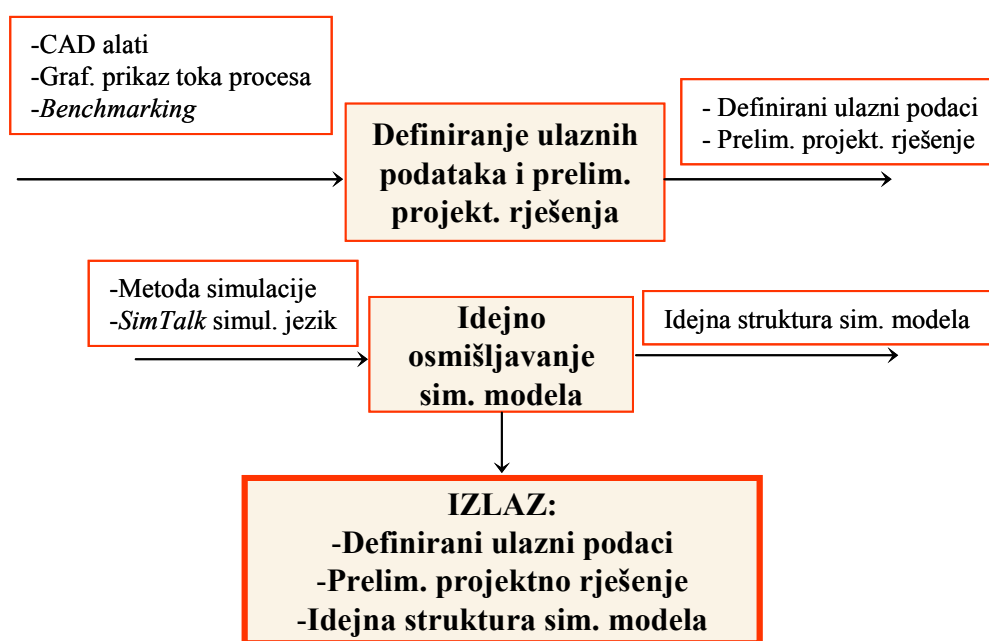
-CAD alati
-Graf. prikaz toka procesa
-Benchmarking

Definiranje ulaznih podataka i prelim. projekt. rješenja

- Definirani ulazni podaci
- Prelim. projekt. rješenje

-Metoda simulacije
-SimTalk simul. jezik

Idejno osmišljavanje sim. modela

Idejna struktura sim. modela

IZLAZ:
-Definirani ulazni podaci
-Prelim. projektno rješenje
-Idejna struktura sim. modela